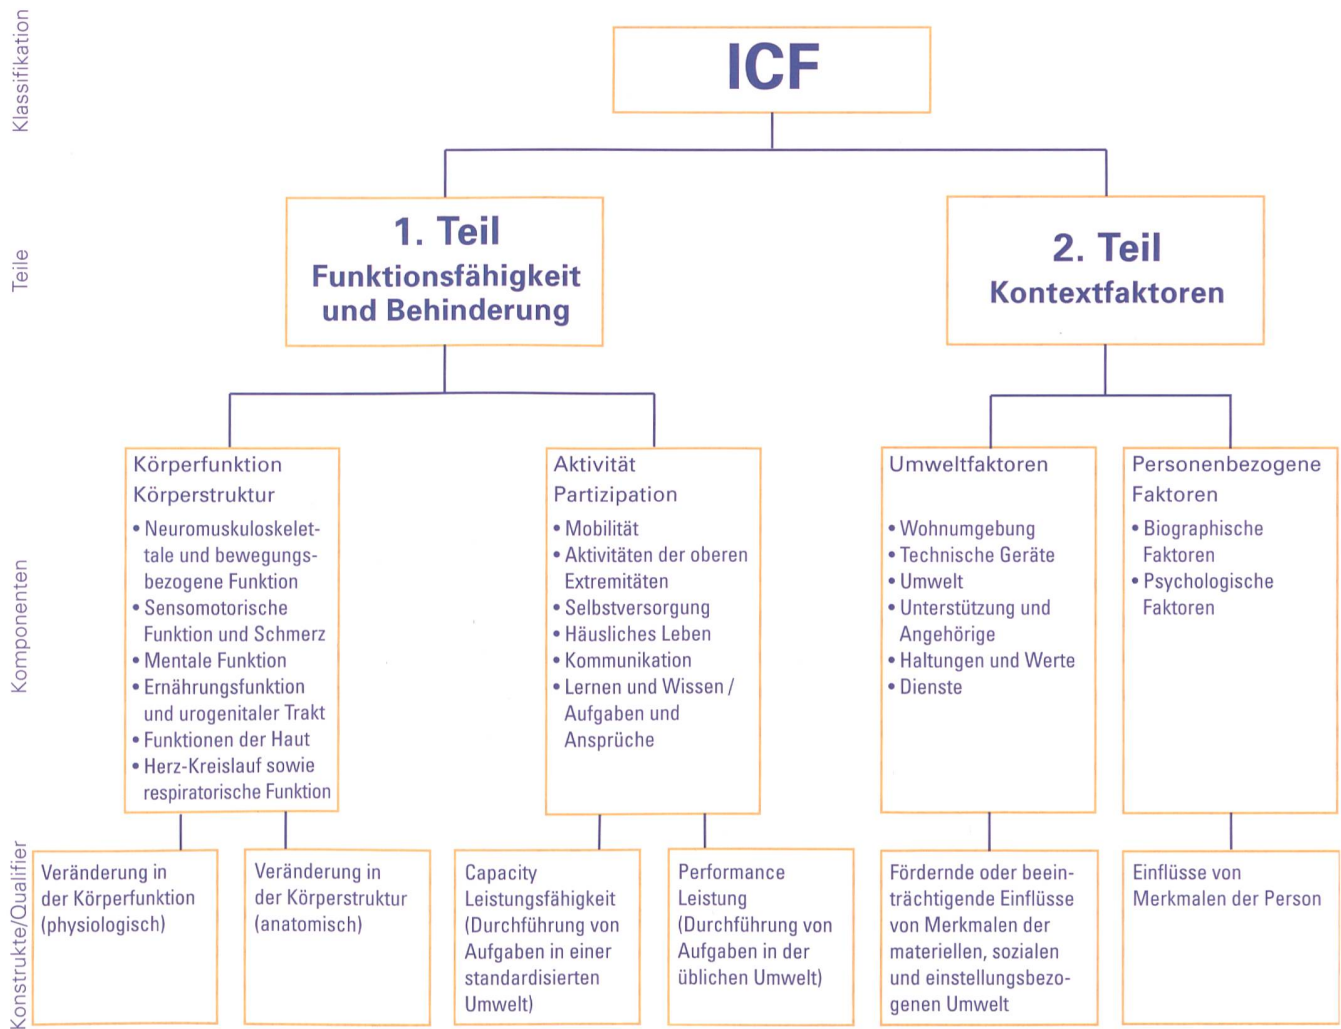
Klassifikation

Teile

Komponenten

Konstrukte/Qualifier

ICF

1. Teil
Funktionsfähigkeit und Behinderung

2. Teil
Kontextfaktoren

Körperfunktion
Körperstruktur
• Neuromuskuloskelettale und bewegungsbezogene Funktion
• Sensomotorische Funktion und Schmerz
• Mentale Funktion
• Ernährungsfunktion und urogenitaler Trakt
• Funktionen der Haut
• Herz-Kreislauf sowie respiratorische Funktion

Aktivität
Partizipation
• Mobilität
• Aktivitäten der oberen Extremitäten
• Selbstversorgung
• Häusliches Leben
• Kommunikation
• Lernen und Wissen / Aufgaben und Ansprüche

Umweltfaktoren
• Wohnumgebung
• Technische Geräte
• Umwelt
• Unterstützung und Angehörige
• Haltungen und Werte
• Dienste

Personenbezogene Faktoren
• Biographische Faktoren
• Psychologische Faktoren

Veränderung in der Körperfunktion (physiologisch)

Veränderung in der Körperstruktur (anatomisch)

Capacity
Leistungsfähigkeit (Durchführung von Aufgaben in einer standardisierten Umwelt)

Performance
Leistung (Durchführung von Aufgaben in der üblichen Umwelt)

Fördernde oder beeinträchtigende Einflüsse von Merkmalen der materiellen, sozialen und einstellungsbezogenen Umwelt

Einflüsse von Merkmalen der Person